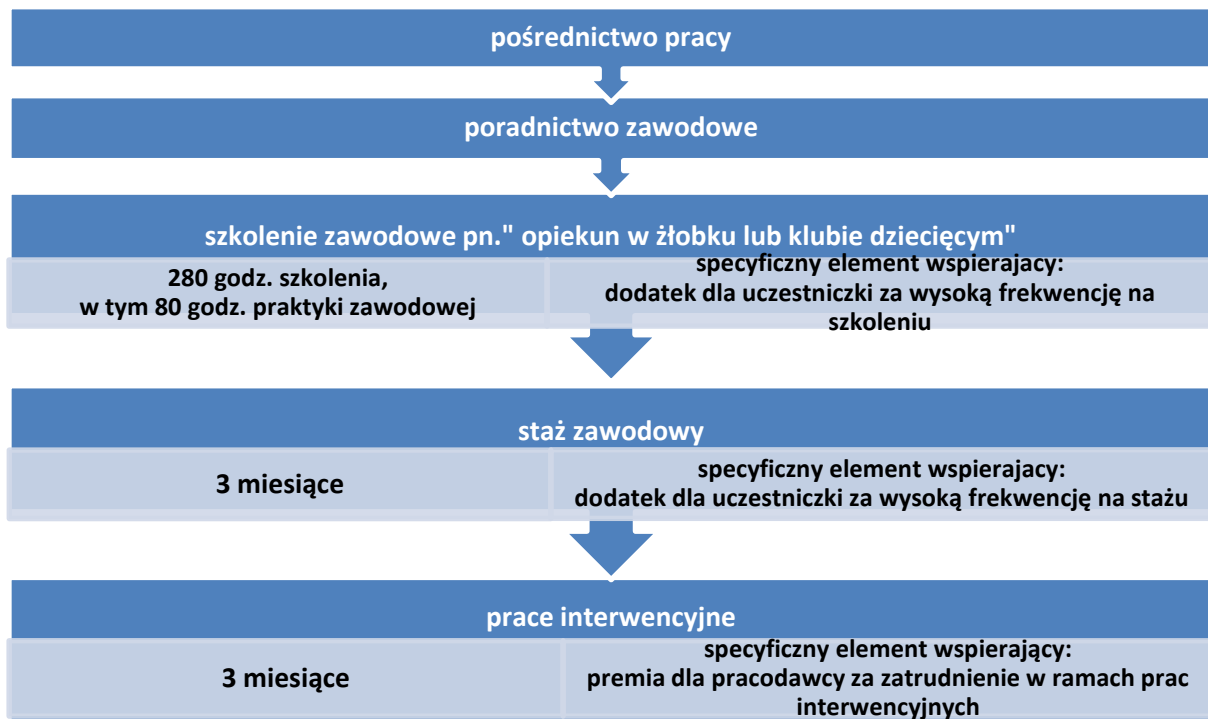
pośrednictwo pracy

poradnictwo zawodowe

szkolenie zawodowe pn." opiekun w żłobku lub klubie dziecięcym"

280 godz. szkolenia, w tym 80 godz. praktyki zawodowej

specyficzny element wspierajacy: dodatek dla uczestniczki za wysoką frekwencję na szkoleniu

staż zawodowy

3 miesiące

specyficzny element wspierajacy: dodatek dla uczestniczki za wysoką frekwencję na stażu

prace interwencyjne

3 miesiące

specyficzny element wspierający: premia dla pracodawcy za zatrudnienie w ramach prac interwencyjnych